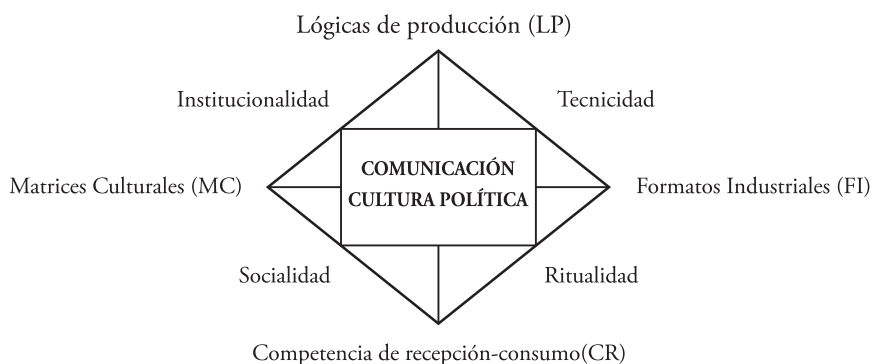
Lógicas de producción (LP)

Institucionalidad

Tecnicidad

Matrices Culturales (MC)

COMUNICACIÓN
CULTURA POLÍTICA

Formatos Industriales (FI)

Socialidad

Ritualidad

Competencia de recepción-consumo(CR)